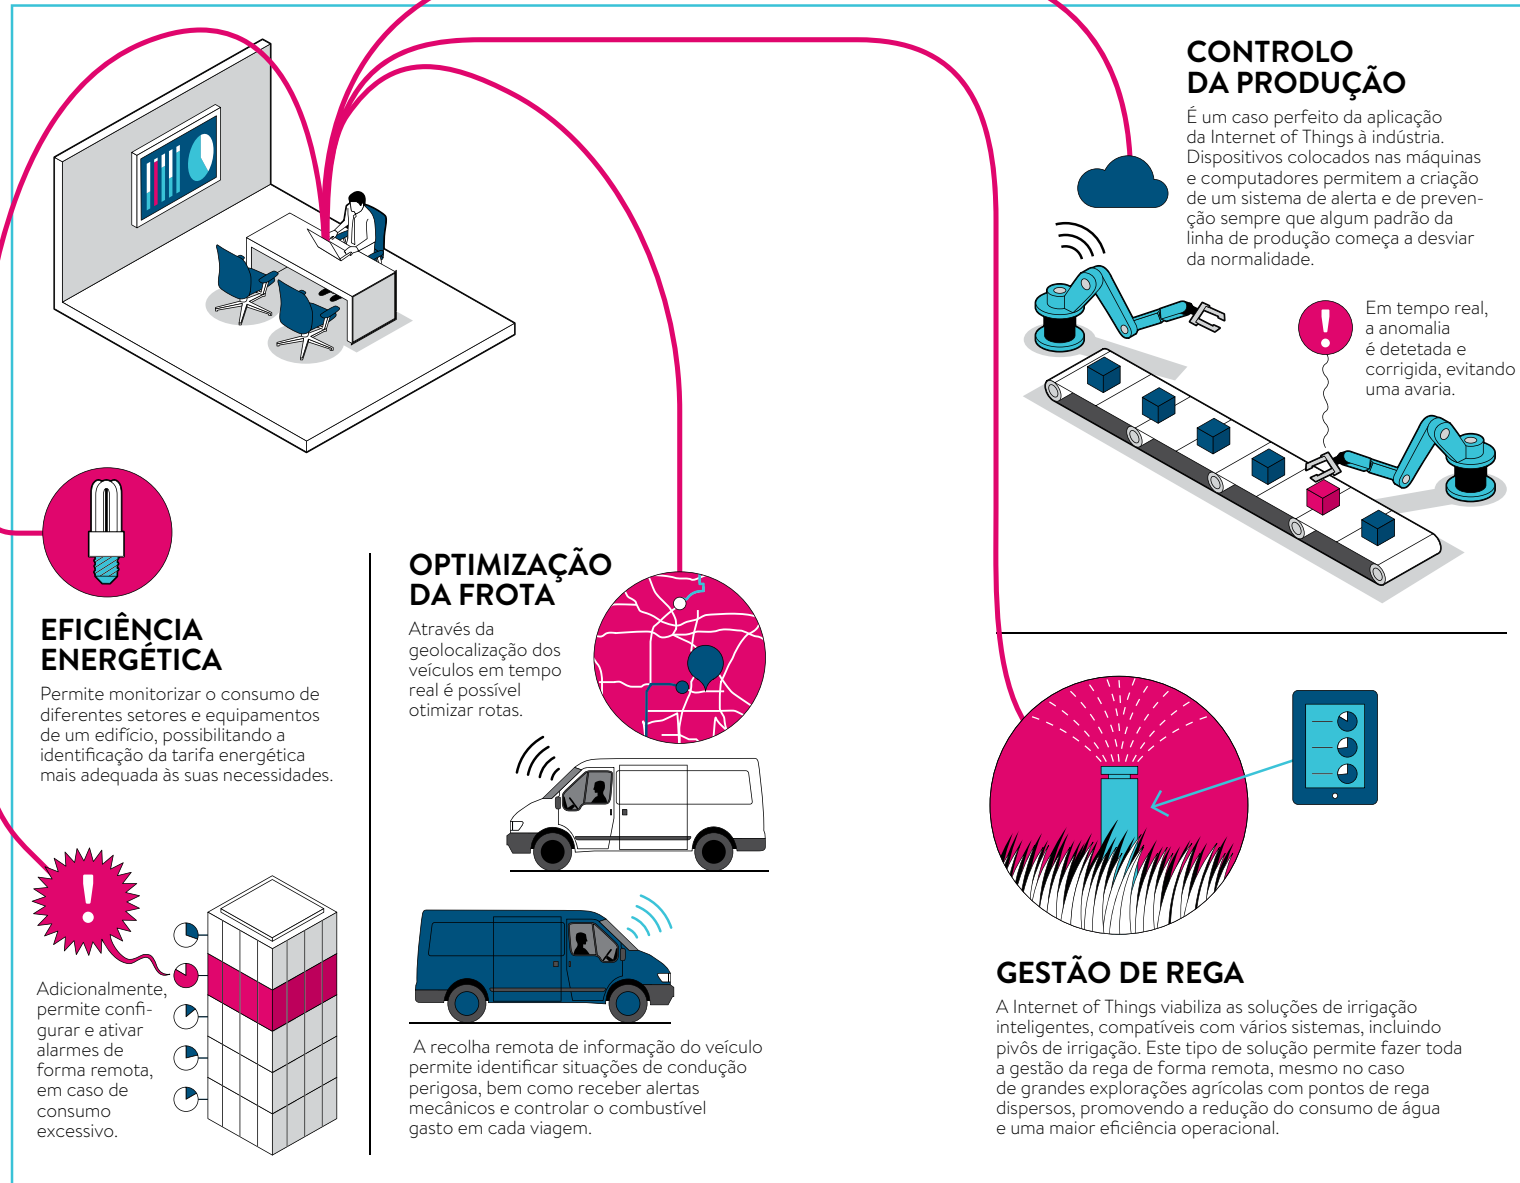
CONTROLO DA PRODUÇÃO

É um caso perfeito da aplicação da Internet of Things à indústria. Dispositivos colocados nas máquinas e computadores permitem a criação de um sistema de alerta e de prevenção sempre que algum padrão da linha de produção começa a desviar da normalidade.

Em tempo real, a anomalia é detetada e corrigida, evitando uma avaria.

!

EFICIÊNCIA ENERGÉTICA

Permite monitorizar o consumo de diferentes setores e equipamentos de um edifício, possibilitando a identificação da tarifa energética mais adequada às suas necessidades.

!

Adicionalmente, permite configurar e ativar alarmes de forma remota, em caso de consumo excessivo.

OPTIMIZAÇÃO DA FROTA

Através da geolocalização dos veículos em tempo real é possível otimizar rotas.

A recolha remota de informação do veículo permite identificar situações de condução perigosa, bem como receber alertas mecânicos e controlar o combustível gasto em cada viagem.

GESTÃO DE REGA

A Internet of Things viabiliza as soluções de irrigação inteligentes, compatíveis com vários sistemas, incluindo pivôs de irrigação. Este tipo de solução permite fazer toda a gestão da rega de forma remota, mesmo no caso de grandes explorações agrícolas com pontos de rega dispersos, promovendo a redução do consumo de água e uma maior eficiência operacional.